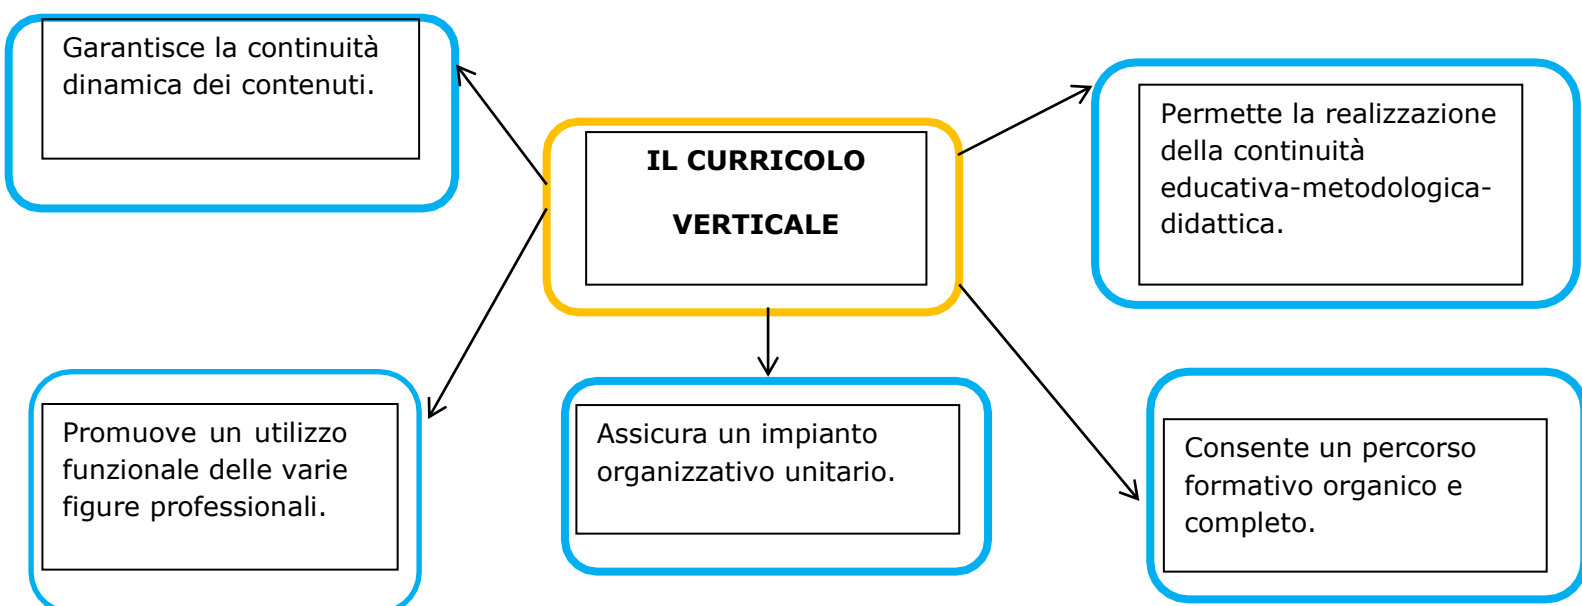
IL CURRICOLO

VERTICALE

Garantisce la continuità dinamica dei contenuti.

Permette la realizzazione della continuità educativa-metodologica-didattica.

Promuove un utilizzo funzionale delle varie figure professionali.

Assicura un impianto organizzativo unitario.

Consente un percorso formativo organico e completo.